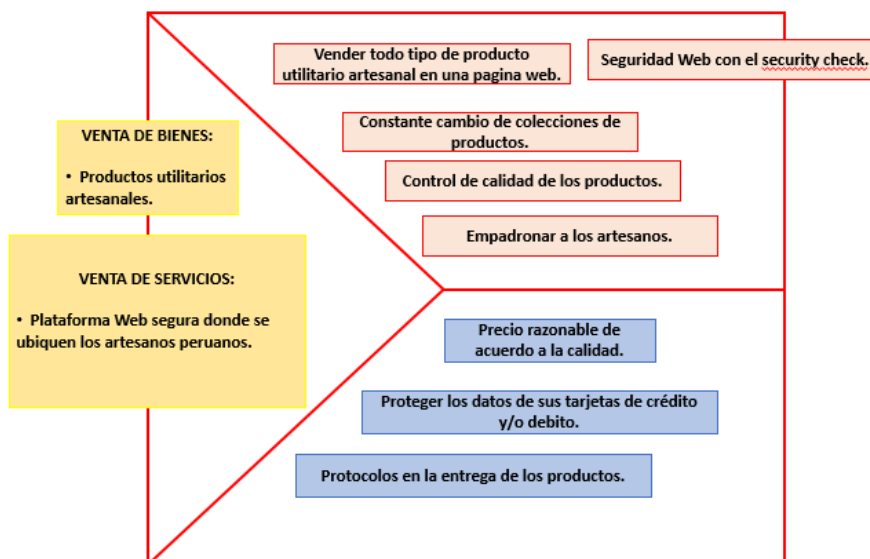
VENTA DE BIENES:

• Productos utilitarios artesanales.

VENTA DE SERVICIOS:

• Plataforma Web segura donde se ubiquen los artesanos peruanos.

Vender todo tipo de producto utilitario artesanal en una pagina web.

Seguridad Web con el security check.

Constante cambio de colecciones de productos.

Control de calidad de los productos.

Empadronar a los artesanos.

Precio razonable de acuerdo a la calidad.

Proteger los datos de sus tarjetas de crédito y/o debito.

Protocolos en la entrega de los productos.